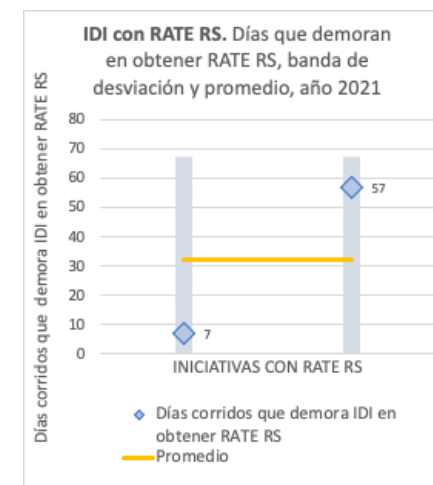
**IDI con RATE RS.** Días que demoran en obtener RATE RS, banda de desviación y promedio, año 2021

Días corridos que demora IDI en obtener RATE RS

80
70
60
50
40
30
20
10
0

7

57

INICIATIVAS CON RATE RS

Días corridos que demora IDI en obtener RATE RS
Promedio